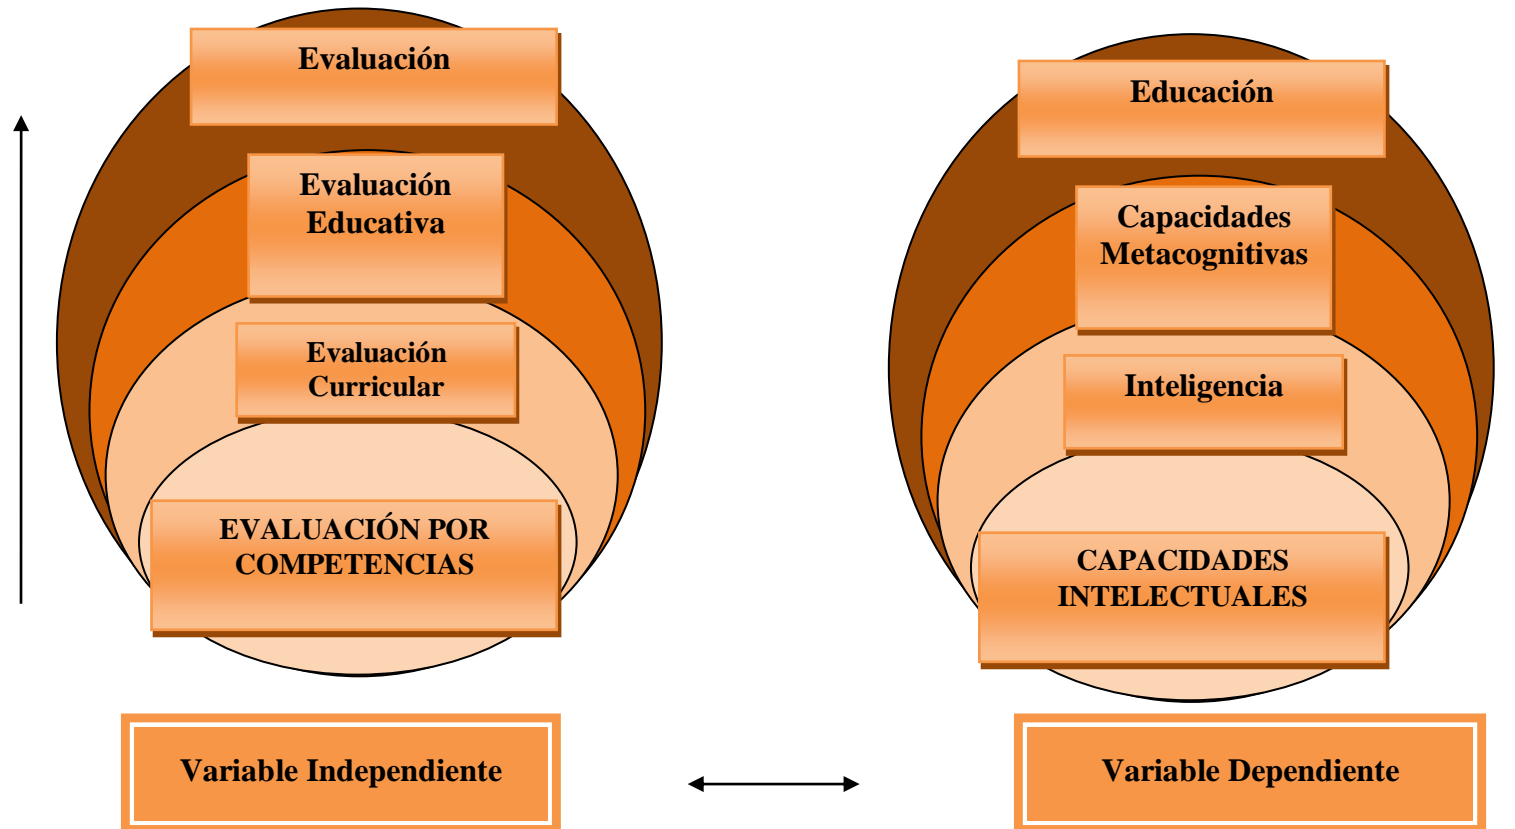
Evaluación

Evaluación Educativa

Evaluación Curricular

EVALUACIÓN POR COMPETENCIAS

Variable Independiente

Educación

Capacidades Metacognitivas

Inteligencia

CAPACIDADES INTELECTUALES

Variable Dependiente